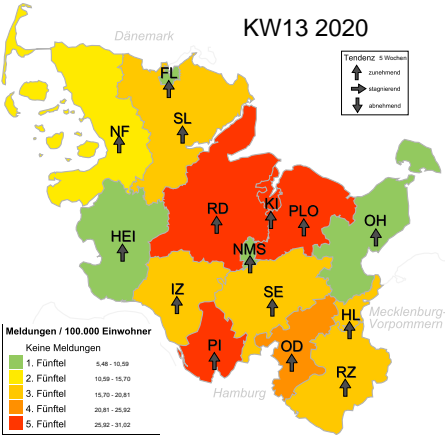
KW13 2020

Dänemark

Tendenz 5 Wochen
zunehmend
stagnierend
abnehmend

FL
NF
SL
RD
KI
PLO
OH
HEI
NMS
IZ
SE
HL
Mecklenburg-Vorpommern
PI
OD
RZ
Hamburg

Meldungen / 100.000 Einwohner
Keine Meldungen
1. Fünftel 5,48 - 10,59
2. Fünftel 10,59 - 15,70
3. Fünftel 15,70 - 20,81
4. Fünftel 20,81 - 25,92
5. Fünftel 25,92 - 31,02